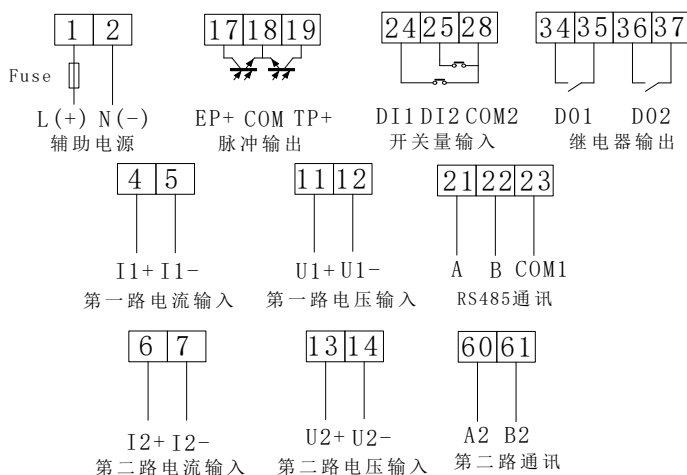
1 2
Fuse
L(+) N(-)
辅助电源

17 18 19
EP+ COM TP+
脉冲输出

24 25 28
DI1 DI2 COM2
开关量输入

34 35 36 37
DO1 DO2
继电器输出

4 5
I1+ I1-
第一路电流输入

11 12
U1+ U1-
第一路电压输入

21 22 23
A B COM1
RS485通讯

6 7
I2+ I2-
第二路电流输入

13 14
U2+ U2-
第二路电压输入

60 61
A2 B2
第二路通讯